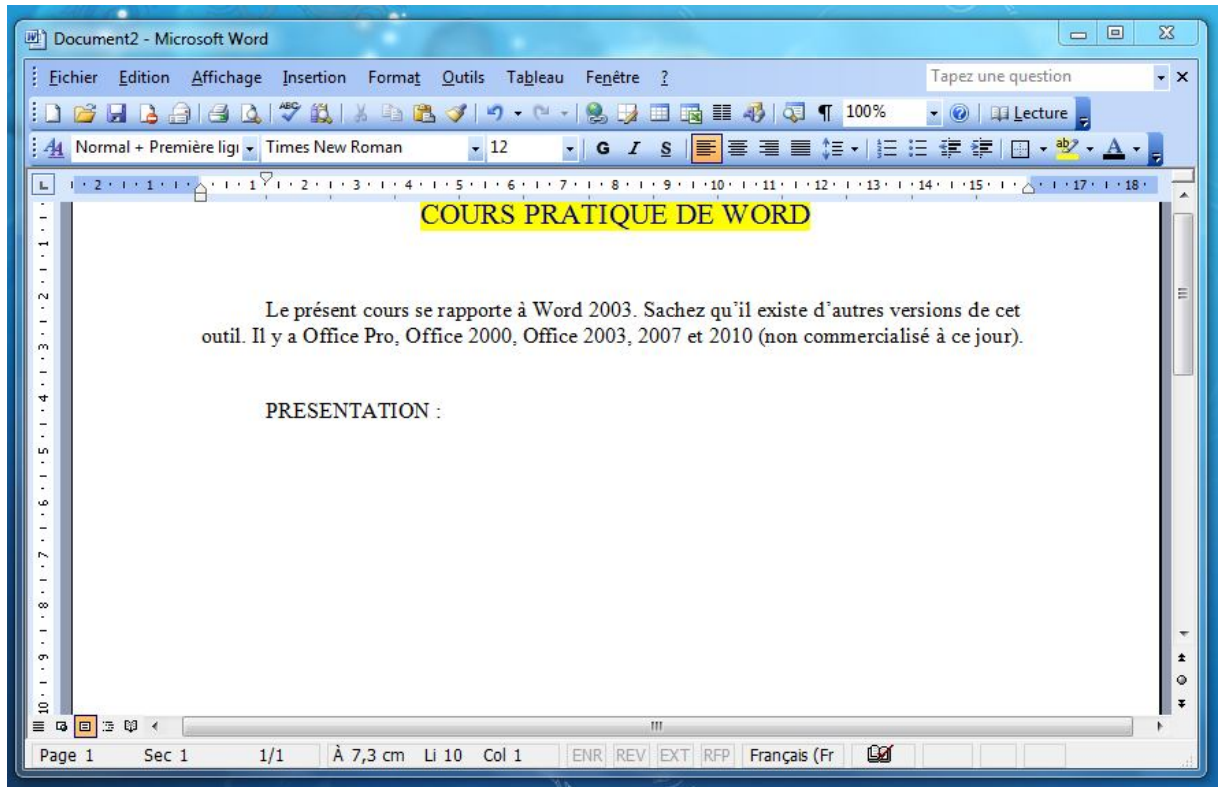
Document2 - Microsoft Word

Fichier Edition Affichage Insertion Format Outils Tableau Fenêtre ?

Tapez une question

100% Lecture

Normal + Première ligı Times New Roman 12 G I S

COURS PRATIQUE DE WORD

Le présent cours se rapporte à Word 2003. Sachez qu'il existe d'autres versions de cet outil. Il y a Office Pro, Office 2000, Office 2003, 2007 et 2010 (non commercialisé à ce jour).

PRESENTATION :

Page 1 Sec 1 1/1 À 7,3 cm Li 10 Col 1 ENR REV EXT RFP Français (Fr